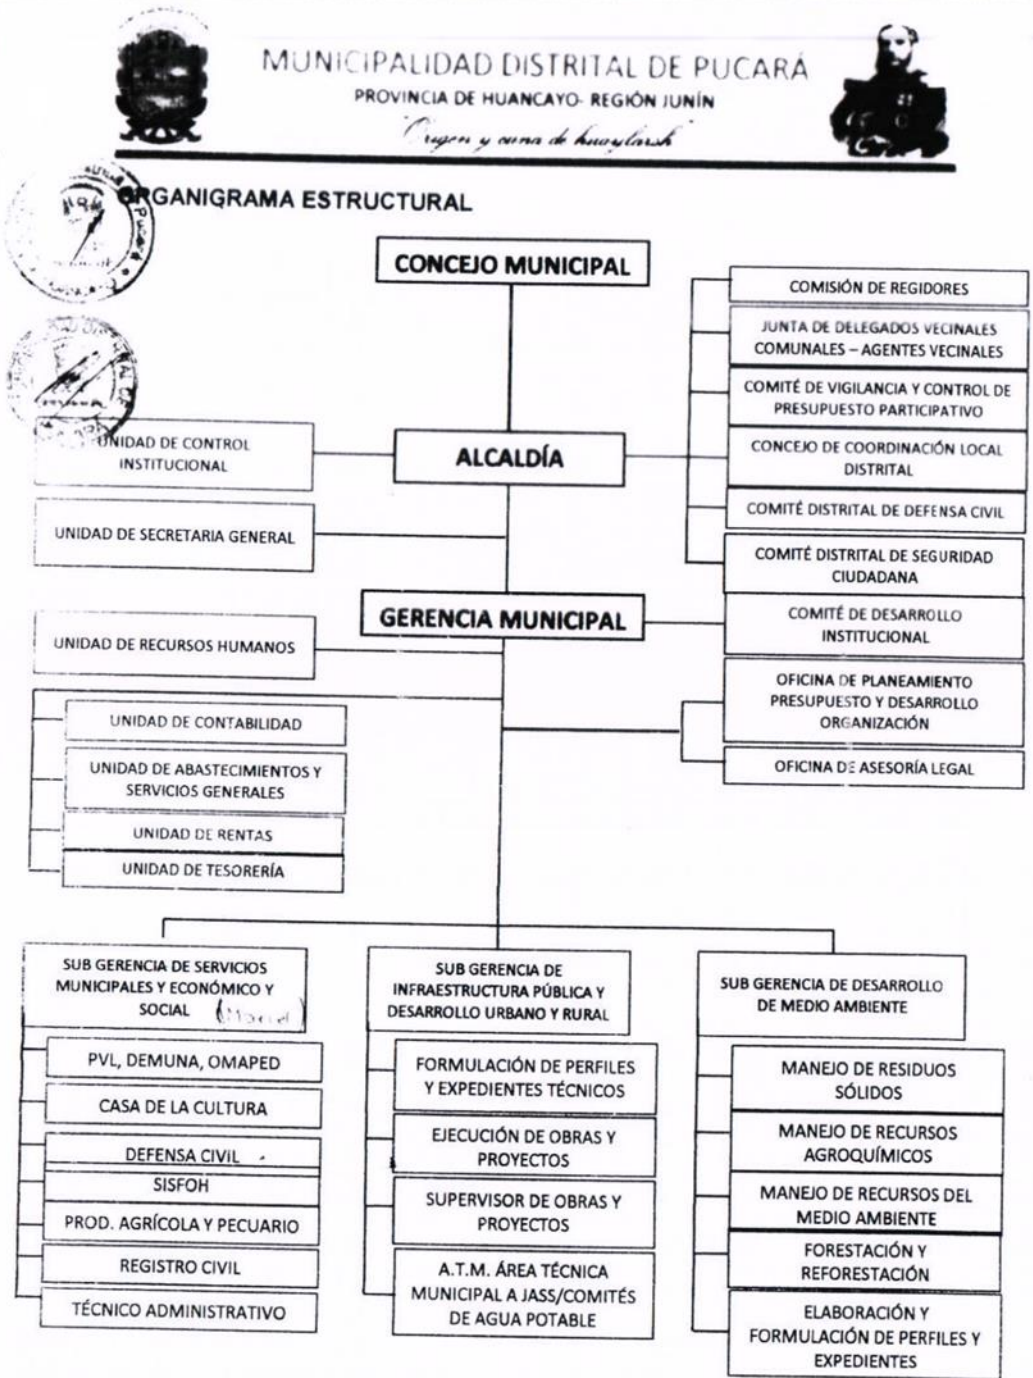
MUNICIPALIDAD DISTRITAL DE PUCARÁ
PROVINCIA DE HUANCAYO- REGIÓN JUNÍN
Origen y cuna de huaylash

ORGANIGRAMA ESTRUCTURAL

CONCEJO MUNICIPAL

COMISIÓN DE REGIDORES

JUNTA DE DELEGADOS VECINALES COMUNALES – AGENTES VECINALES

COMITÉ DE VIGILANCIA Y CONTROL DE PRESUPUESTO PARTICIPATIVO

CONCEJO DE COORDINACIÓN LOCAL DISTRITAL

COMITÉ DISTRITAL DE DEFENSA CIVIL

COMITÉ DISTRITAL DE SEGURIDAD CIUDADANA

COMITÉ DE DESARROLLO INSTITUCIONAL

UNIDAD DE CONTROL INSTITUCIONAL

ALCALDÍA

UNIDAD DE SECRETARIA GENERAL

GERENCIA MUNICIPAL

UNIDAD DE RECURSOS HUMANOS

OFICINA DE PLANEAMIENTO PRESUPUESTO Y DESARROLLO ORGANIZACIÓN

OFICINA DE ASESORÍA LEGAL

UNIDAD DE CONTABILIDAD

UNIDAD DE ABASTECIMIENTOS Y SERVICIOS GENERALES

UNIDAD DE RENTAS

UNIDAD DE TESORERÍA

SUB GERENCIA DE SERVICIOS MUNICIPALES Y ECONÓMICO Y SOCIAL

PVL, DEMUNA, OMAPED

CASA DE LA CULTURA

DEFENSA CIVIL

SISFOH

PROD. AGRÍCOLA Y PECUARIO

REGISTRO CIVIL

TÉCNICO ADMINISTRATIVO

SUB GERENCIA DE INFRAESTRUCTURA PÚBLICA Y DESARROLLO URBANO Y RURAL

FORMULACIÓN DE PERFILES Y EXPEDIENTES TÉCNICOS

EJECUCIÓN DE OBRAS Y PROYECTOS

SUPERVISOR DE OBRAS Y PROYECTOS

A.T.M. ÁREA TÉCNICA MUNICIPAL A JASS/COMITÉS DE AGUA POTABLE

SUB GERENCIA DE DESARROLLO DE MEDIO AMBIENTE

MANEJO DE RESIDUOS SÓLIDOS

MANEJO DE RECURSOS AGROQUÍMICOS

MANEJO DE RECURSOS DEL MEDIO AMBIENTE

FORESTACIÓN Y REFORESTACIÓN

ELABORACIÓN Y FORMULACIÓN DE PERFILES Y EXPEDIENTES